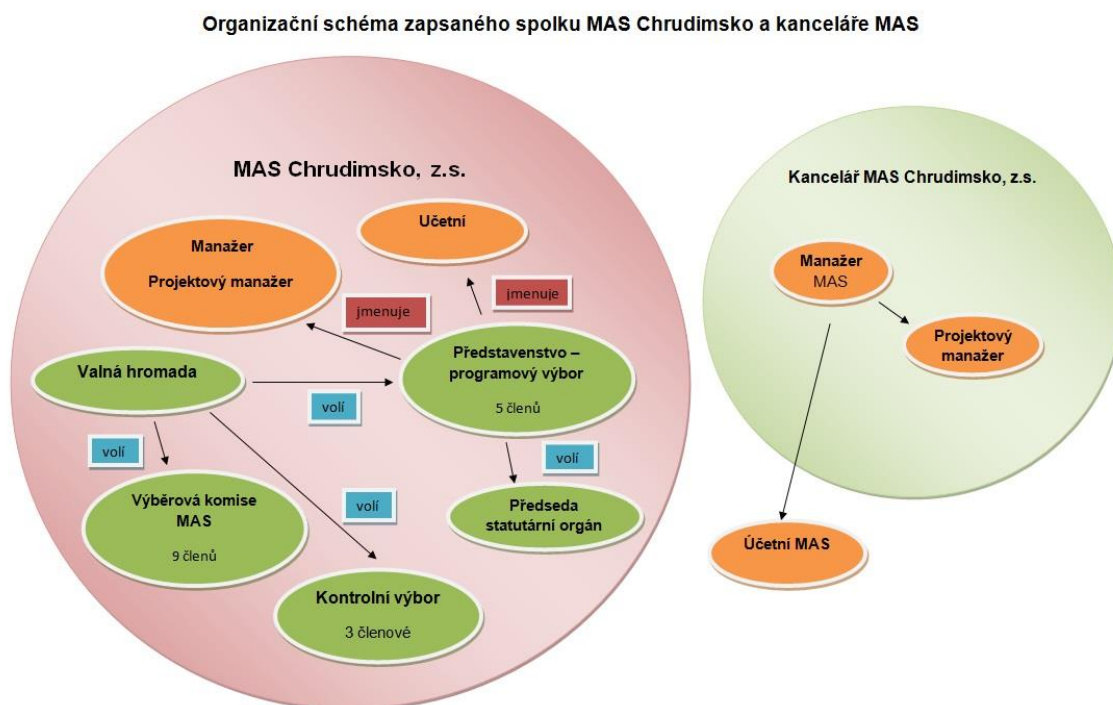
Organizační schéma zapsaného spolku MAS Chrudimsko a kanceláře MAS

MAS Chrudimsko, z.s.

Účetní

Manažer

Projektový manažer

jmenuje

jmenuje

Valná hromada

Představenstvo – programový výbor

5 členů

volí

volí

volí

volí

Výběrová komise MAS

9 členů

Předseda statutární orgán

Kontrolní výbor

3 členové

Kancelář MAS Chrudimsko, z.s.

Manažer MAS

Projektový manažer

Účetní MAS